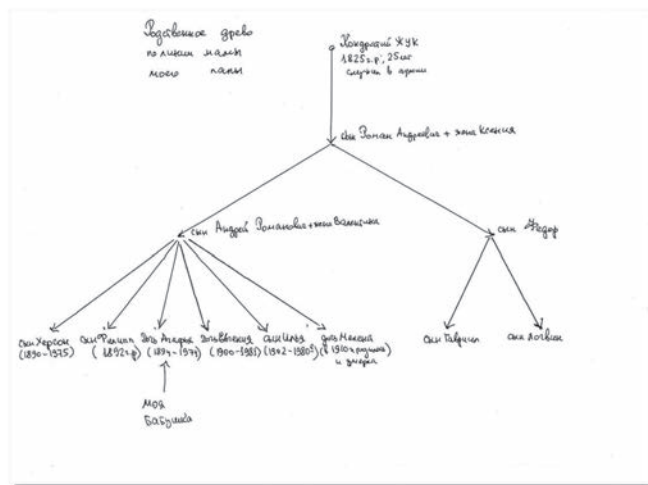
Родовимое древо
по линии мамы
моего папы

Кондратий Жук
1825 г.р.; 25 лет
служил в армии

сын Роман Андреевич + жена Ксения

сын Андрей Романович + жена Валентина

сын Федор

сын Херсон (1890-1975)

сын Федиця (1892 г.р)

дочь Агафья (1894-1974)

дочь Евгения (1900-1985)

сын Илья (1902-1980)

дочь Максима (в 1910 г родилась и умерла)

сын Гаврила

сын Логвин

моя бабушка